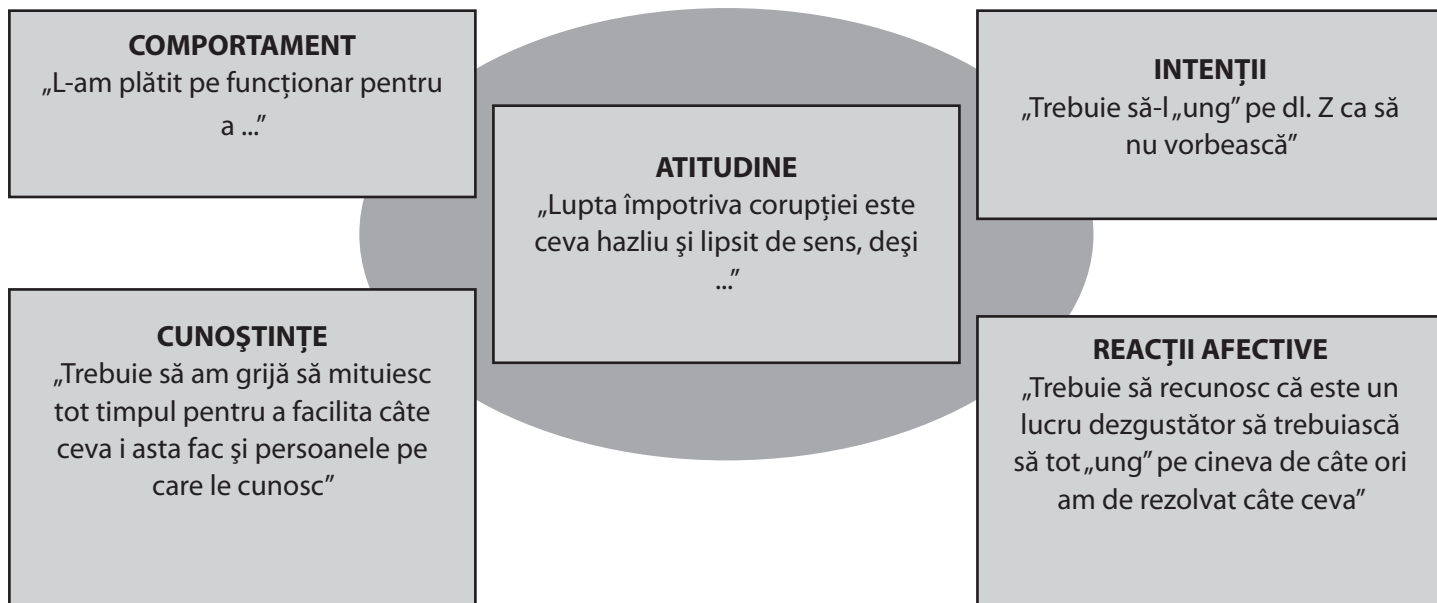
COMPORTAMENT
„L-am plătit pe funcţionar pentru a ...”

ATITUDINE
„Lupta împotriva corupţiei este ceva hazliu şi lipsit de sens, deşi ...”

INTENŢII
„Trebuie să-l „ung” pe dl. Z ca să nu vorbească”

CUNOŞTINŢE
„Trebuie să am grijă să mituiesc tot timpul pentru a facilita câte ceva i asta fac şi persoanele pe care le cunosc”

REACŢII AFECTIVE
„Trebuie să recunosc că este un lucru dezgustător să trebuiască să tot „ung” pe cineva de câte ori am de rezolvat câte ceva”